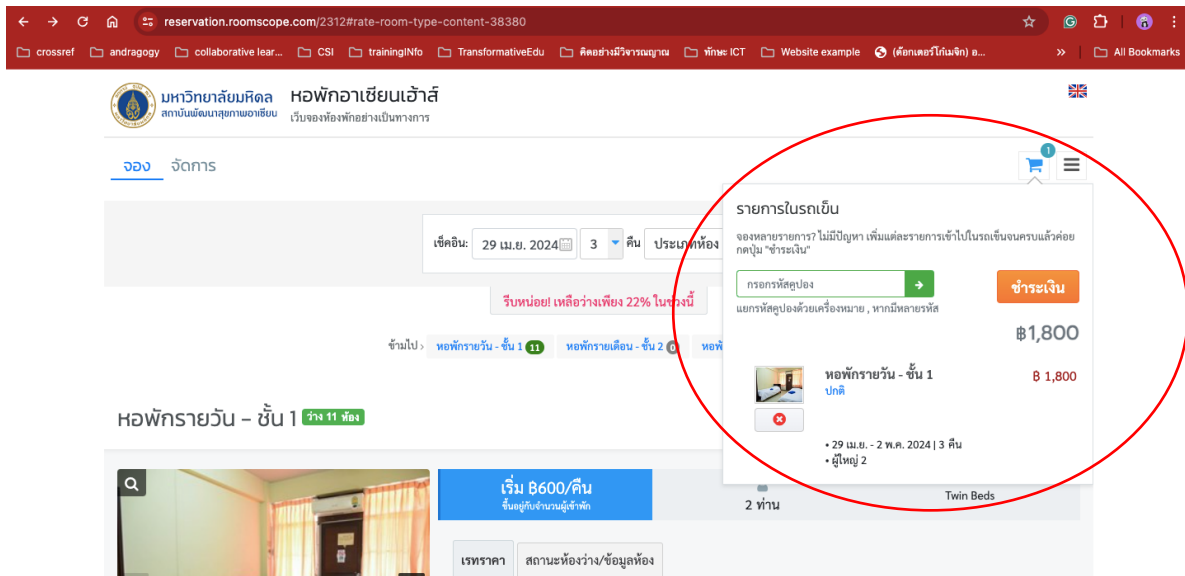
reservation.roomscope.com/2312#rate-room-type-content-38380

crossref andragogy collaborative lear... CSI trainingINfo TransformativeEdu คิดอย่างมีวิจารณญาณ ทักษะ ICT Website example (ด็อกเตอร์โก๋เมจิก) อ... » All Bookmarks

มหาวิทยาลัยมหิดล สถาบันพัฒนาสุขภาพอาเซียน หอพักอาเซียนเฮ้าส์ เว็บจองห้องพักอย่างเป็นทางการ

จอง จัดการ

1

เช็คอิน: 29 เม.ย. 2024 3 คืน ประเภทห้อง

รีบหน่อย! เหลือว่างเพียง 22% ในช่วงนี้

ข้ามไป › หอพักรายวัน - ชั้น 1 11 หอพักรายเดือน - ชั้น 2 0 หอพ

หอพักรายวัน - ชั้น 1 ว่าง 11 ห้อง

เริ่ม ฿600/คืน ขึ้นอยู่กับจำนวนผู้เข้าพัก

2 ท่าน

Twin Beds

เรทราคา สถานะห้องว่าง/ข้อมูลห้อง

รายการในรถเข็น

จองหลายรายการ? ไม่มีปัญหา เพิ่มแต่ละรายการเข้าไปในรถเข็นจนครบแล้วค่อยกดปุ่ม "ชำระเงิน"

กรอกรหัสคูปอง

ชำระเงิน

แยกรหัสคูปองด้วยเครื่องหมาย , หากมีหลายรหัส

฿1,800

หอพักรายวัน - ชั้น 1
ปกติ

฿ 1,800

• 29 เม.ย. - 2 พ.ค. 2024 | 3 คืน
• ผู้ใหญ่ 2